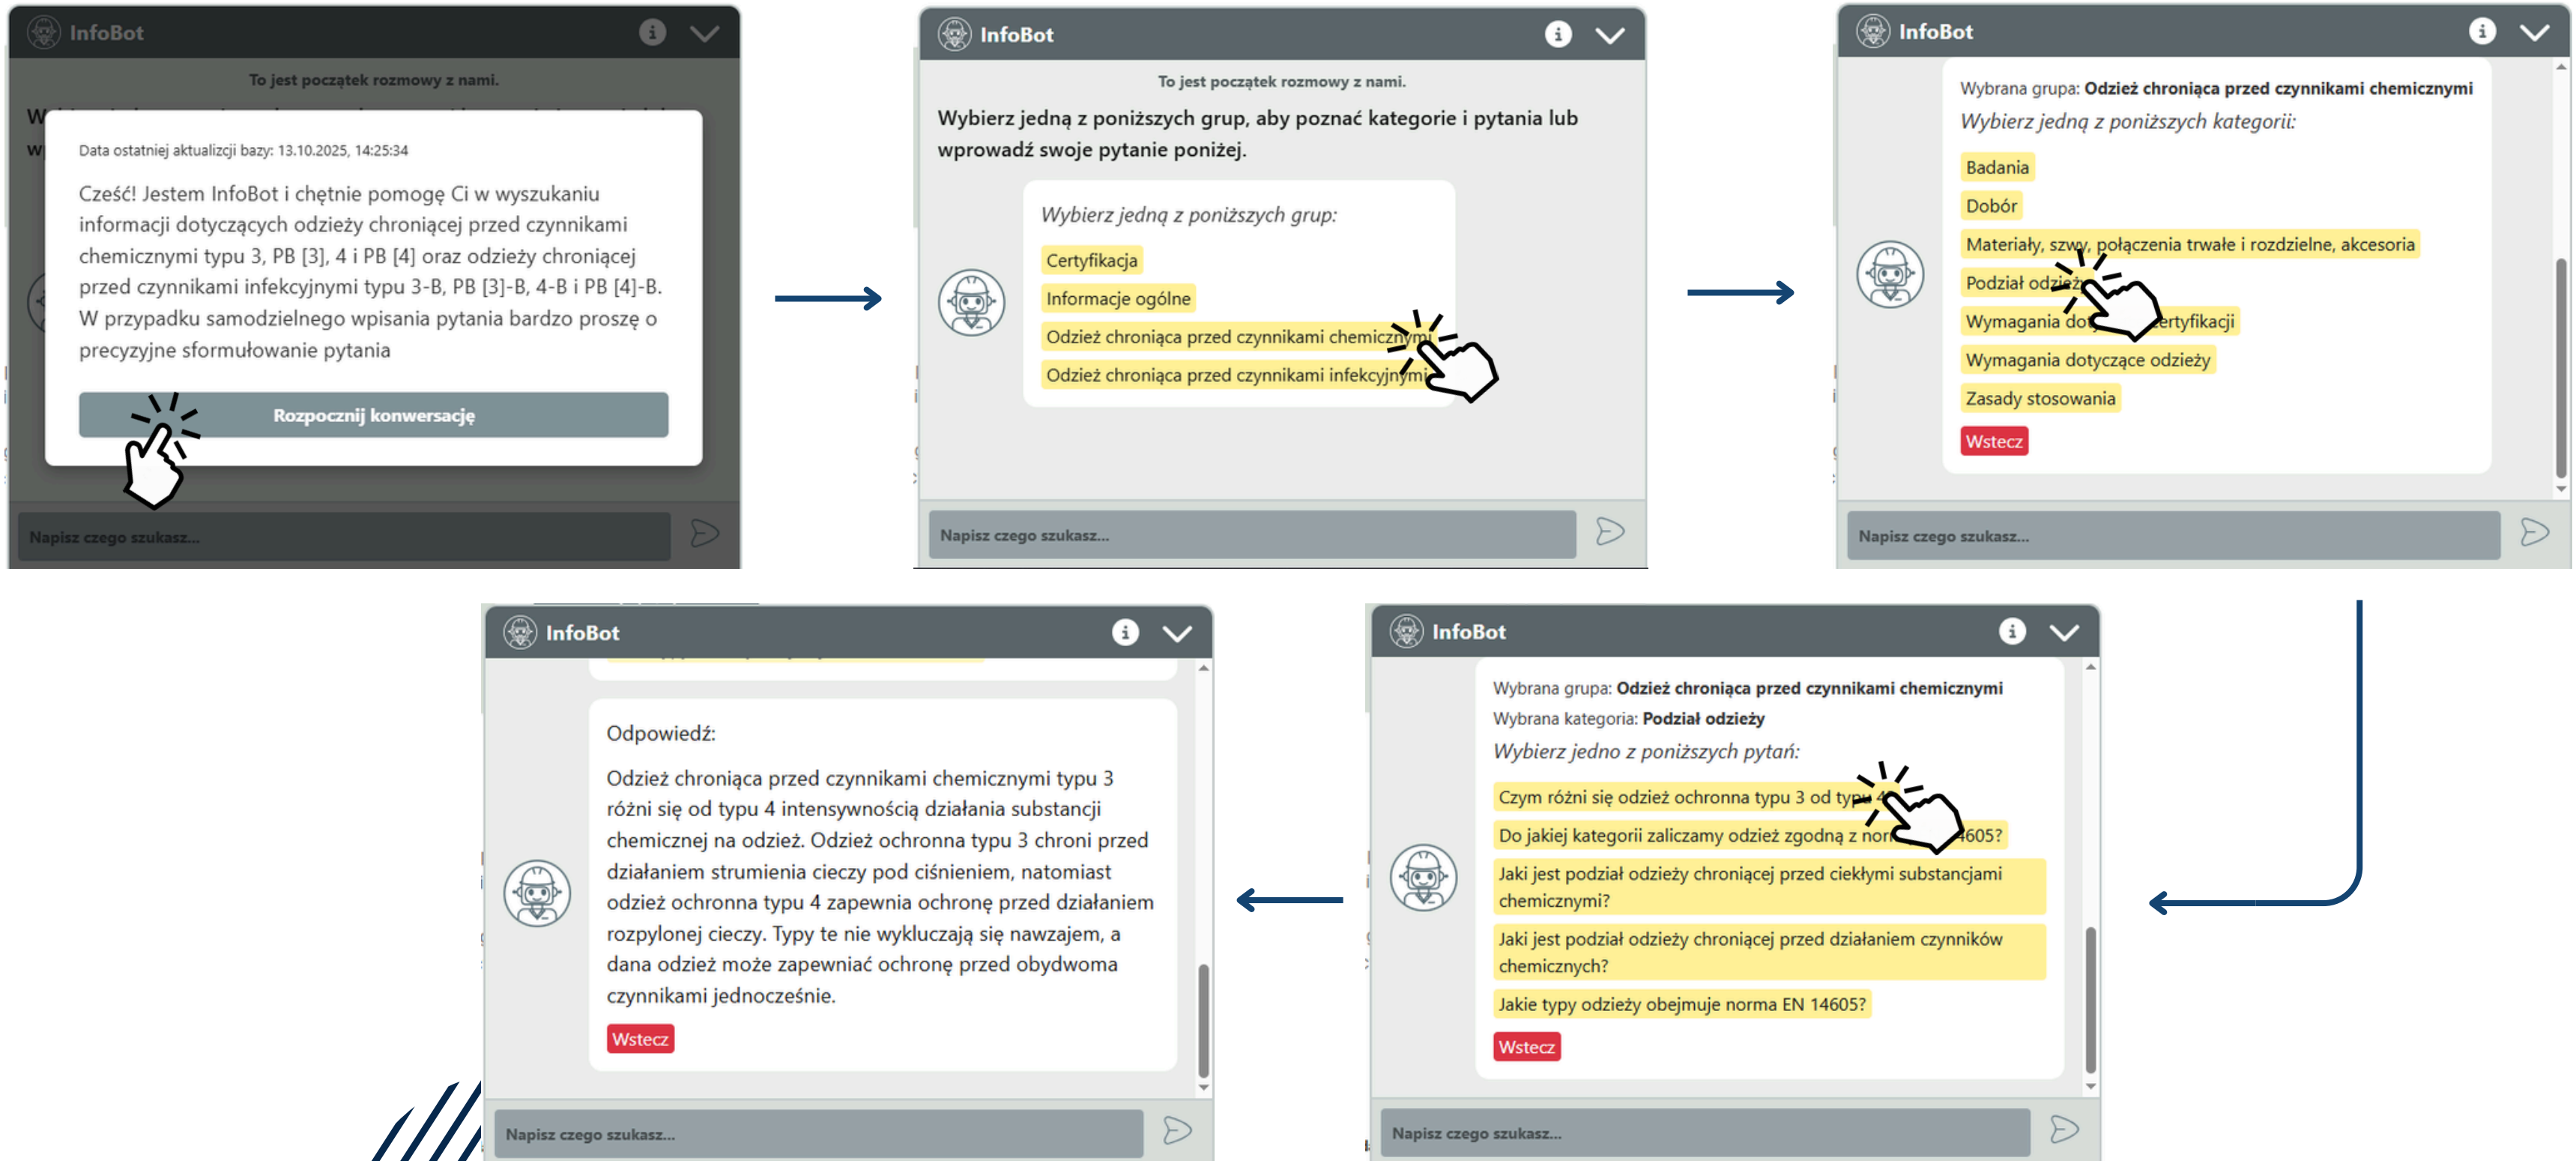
InfoBot

To jest początek rozmowy z nami.

Data ostatniej aktualizcji bazy: 13.10.2025, 14:25:34

Cześć! Jestem InfoBot i chętnie pomogę Ci w wyszukaniu informacji dotyczących odzieży chroniącej przed czynnikami chemicznymi typu 3, PB [3], 4 i PB [4] oraz odzieży chroniącej przed czynnikami infekcyjnymi typu 3-B, PB [3]-B, 4-B i PB [4]-B. W przypadku samodzielnego wpisania pytania bardzo proszę o precyzyjne sformułowanie pytania

Rozpocznij konwersację

Napisz czego szukasz...

InfoBot

To jest początek rozmowy z nami.

Wybierz jedną z poniższych grup, aby poznać kategorie i pytania lub wprowadź swoje pytanie poniżej.

Wybierz jedną z poniższych grup:

Certyfikacja

Informacje ogólne

Odzież chroniąca przed czynnikami chemicznymi

Odzież chroniąca przed czynnikami infekcyjnymi

Napisz czego szukasz...

InfoBot

Wybrana grupa: Odzież chroniąca przed czynnikami chemicznymi

Wybierz jedną z poniższych kategorii:

Badania

Dobór

Materiały, szwy, połączenia trwałe i rozdzielne, akcesoria

Podział odzieży

Wymagania do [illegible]ertyfikacji

Wymagania dotyczące odzieży

Zasady stosowania

Wstecz

Napisz czego szukasz...

InfoBot

Odpowiedź:

Odzież chroniąca przed czynnikami chemicznymi typu 3 różni się od typu 4 intensywnością działania substancji chemicznej na odzież. Odzież ochronna typu 3 chroni przed działaniem strumienia cieczy pod ciśnieniem, natomiast odzież ochronna typu 4 zapewnia ochronę przed działaniem rozpylonej cieczy. Typy te nie wykluczają się nawzajem, a dana odzież może zapewniać ochronę przed obydwoma czynnikami jednocześnie.

Wstecz

Napisz czego szukasz...

InfoBot

Wybrana grupa: Odzież chroniąca przed czynnikami chemicznymi

Wybrana kategoria: Podział odzieży

Wybierz jedno z poniższych pytań:

Czym różni się odzież ochronna typu 3 od typu 4?

Do jakiej kategorii zaliczamy odzież zgodną z nor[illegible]4605?

Jaki jest podział odzieży chroniącej przed ciekłymi substancjami chemicznymi?

Jaki jest podział odzieży chroniącej przed działaniem czynników chemicznych?

Jakie typy odzieży obejmuje norma EN 14605?

Wstecz

Napisz czego szukasz...